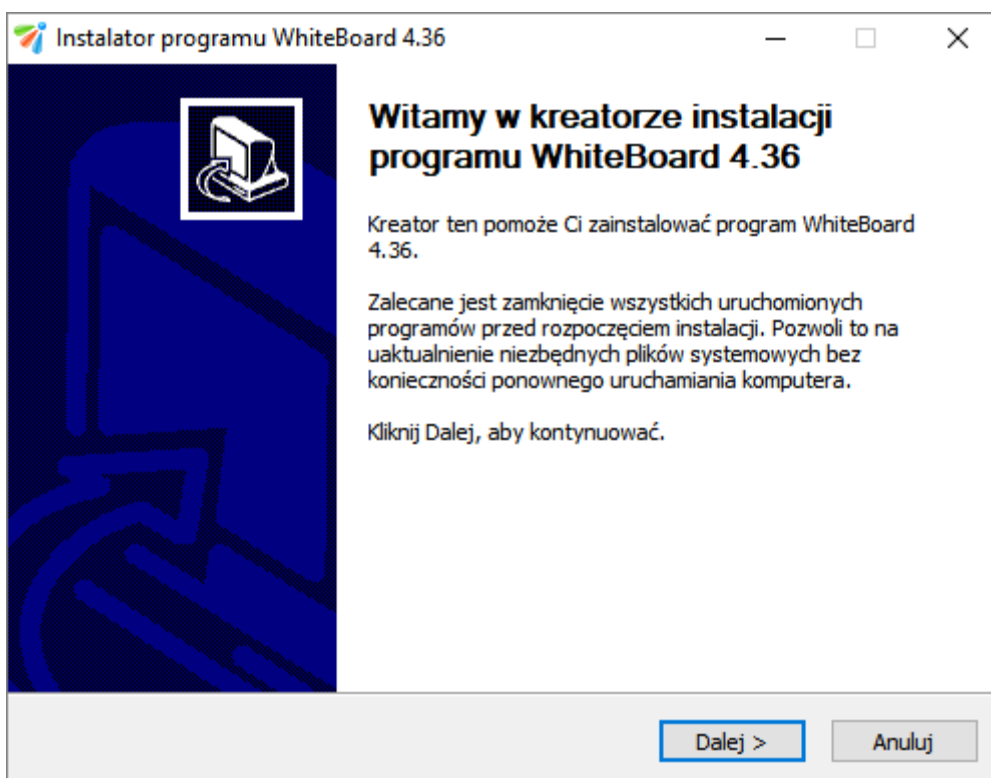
Instalator programu WhiteBoard 4.36

Witamy w kreatorze instalacji programu WhiteBoard 4.36

Kreator ten pomoże Ci zainstalować program WhiteBoard 4.36.

Zalecane jest zamknięcie wszystkich uruchomionych programów przed rozpoczęciem instalacji. Pozwoli to na uaktualnienie niezbędnych plików systemowych bez konieczności ponownego uruchamiania komputera.

Kliknij Dalej, aby kontynuować.

Dalej >
Anuluj